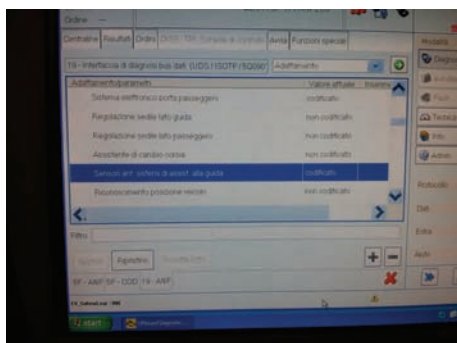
Ordine

Centraline | Risultati | Ordini | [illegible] | Avvia | Funzioni speciali

19 - Interfaccia di diagnosi bus dati (UDS / ISOTP / 5Q090 | Adattamento

Adattamento/parametri | Valore attuale | Insieme

Sistema elettronico porta passeggeri | codificato
Regolazione sedile lato guida | non codificato
Regolazione sedile lato passeggero | non codificato
Assistente di cambio corsia | non codificato
Sensori ant. sistema di assist. alla guida | codificato
Riconoscimento posizione veicoli | non codificato

Filtro

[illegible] | Ripristino | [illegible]

5F - ANF 5F - COD 19 - ANF

Modalità
Diagnosi
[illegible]
Flash
Tecnica
Info
Admin

Protocollo
Dati
Extra
Aiuto

start